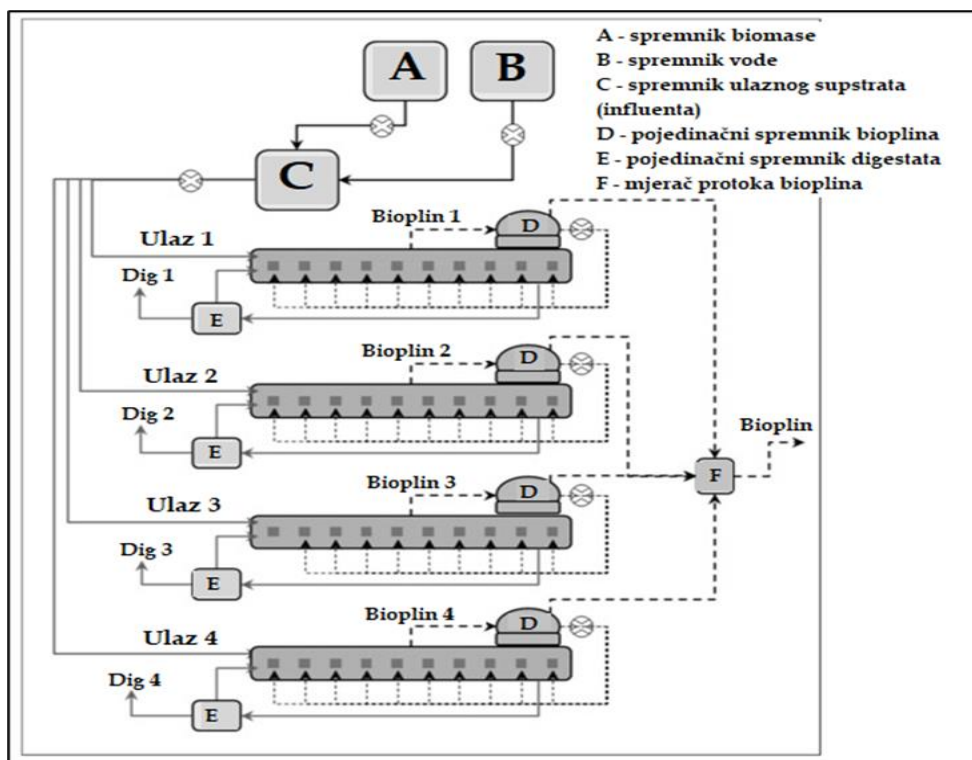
A - spremnik biomase
B - spremnik vode
C - spremnik ulaznog supstrata (influenta)
D - pojedinačni spremnik bioplina
E - pojedinačni spremnik digestata
F - mjerač protoka bioplina

A

B

C

Bioplin 1
D
Ulaz 1
Dig 1
E

Bioplin 2
D
Ulaz 2
Dig 2
E

Bioplin
F

Bioplin 3
D
Ulaz 3
Dig 3
E

Bioplin 4
D
Ulaz 4
Dig 4
E